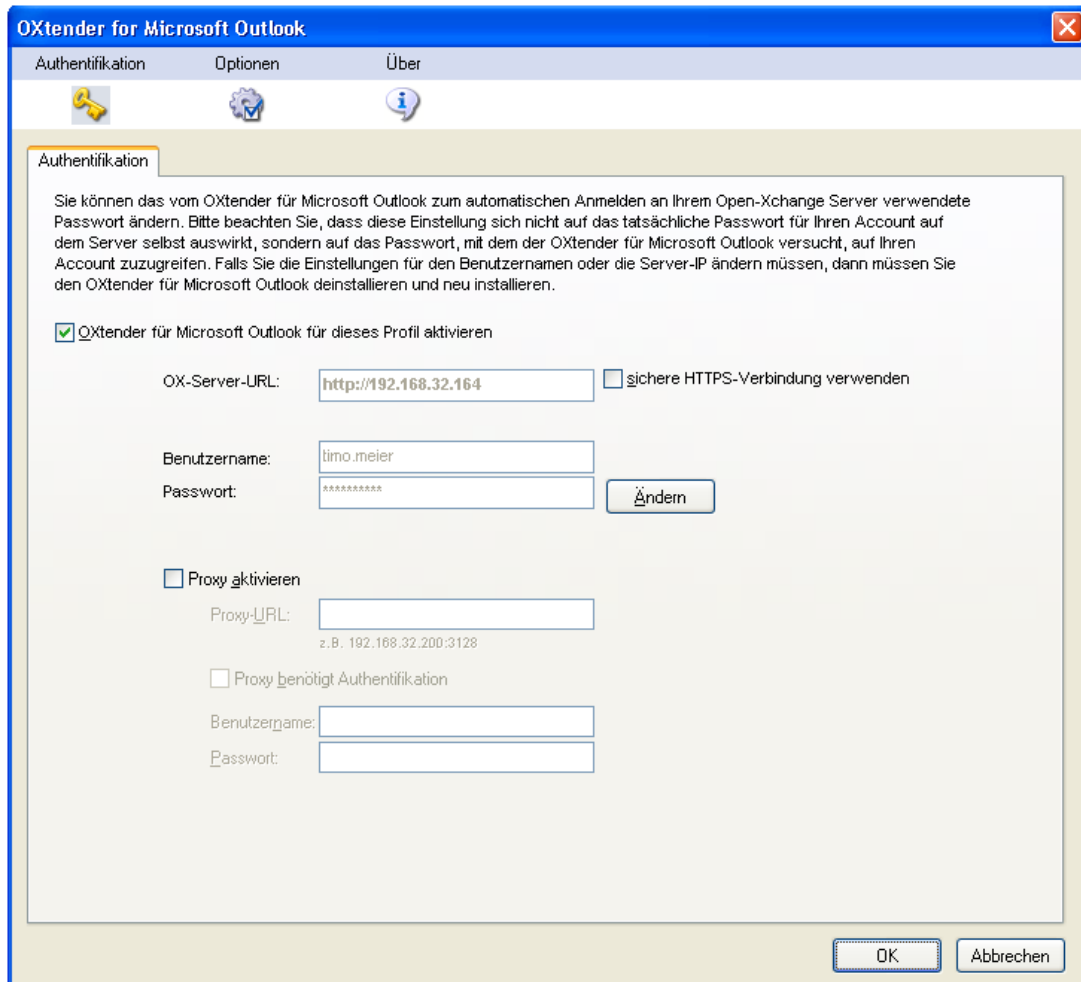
OXtender for Microsoft Outlook

Authentifikation Optionen Über

Authentifikation

Sie können das vom OXtender für Microsoft Outlook zum automatischen Anmelden an Ihrem Open-Xchange Server verwendete Passwort ändern. Bitte beachten Sie, dass diese Einstellung sich nicht auf das tatsächliche Passwort für Ihren Account auf dem Server selbst auswirkt, sondern auf das Passwort, mit dem der OXtender für Microsoft Outlook versucht, auf Ihren Account zuzugreifen. Falls Sie die Einstellungen für den Benutzernamen oder die Server-IP ändern müssen, dann müssen Sie den OXtender für Microsoft Outlook deinstallieren und neu installieren.

OXtender für Microsoft Outlook für dieses Profil aktivieren

OX-Server-URL: http://192.168.32.164

sichere HTTPS-Verbindung verwenden

Benutzername: timo.meier

Passwort: **********

Ändern

Proxy aktivieren

Proxy-URL:

z.B. 192.168.32.200:3128

Proxy benötigt Authentifikation

Benutzername:

Passwort:

OK

Abbrechen